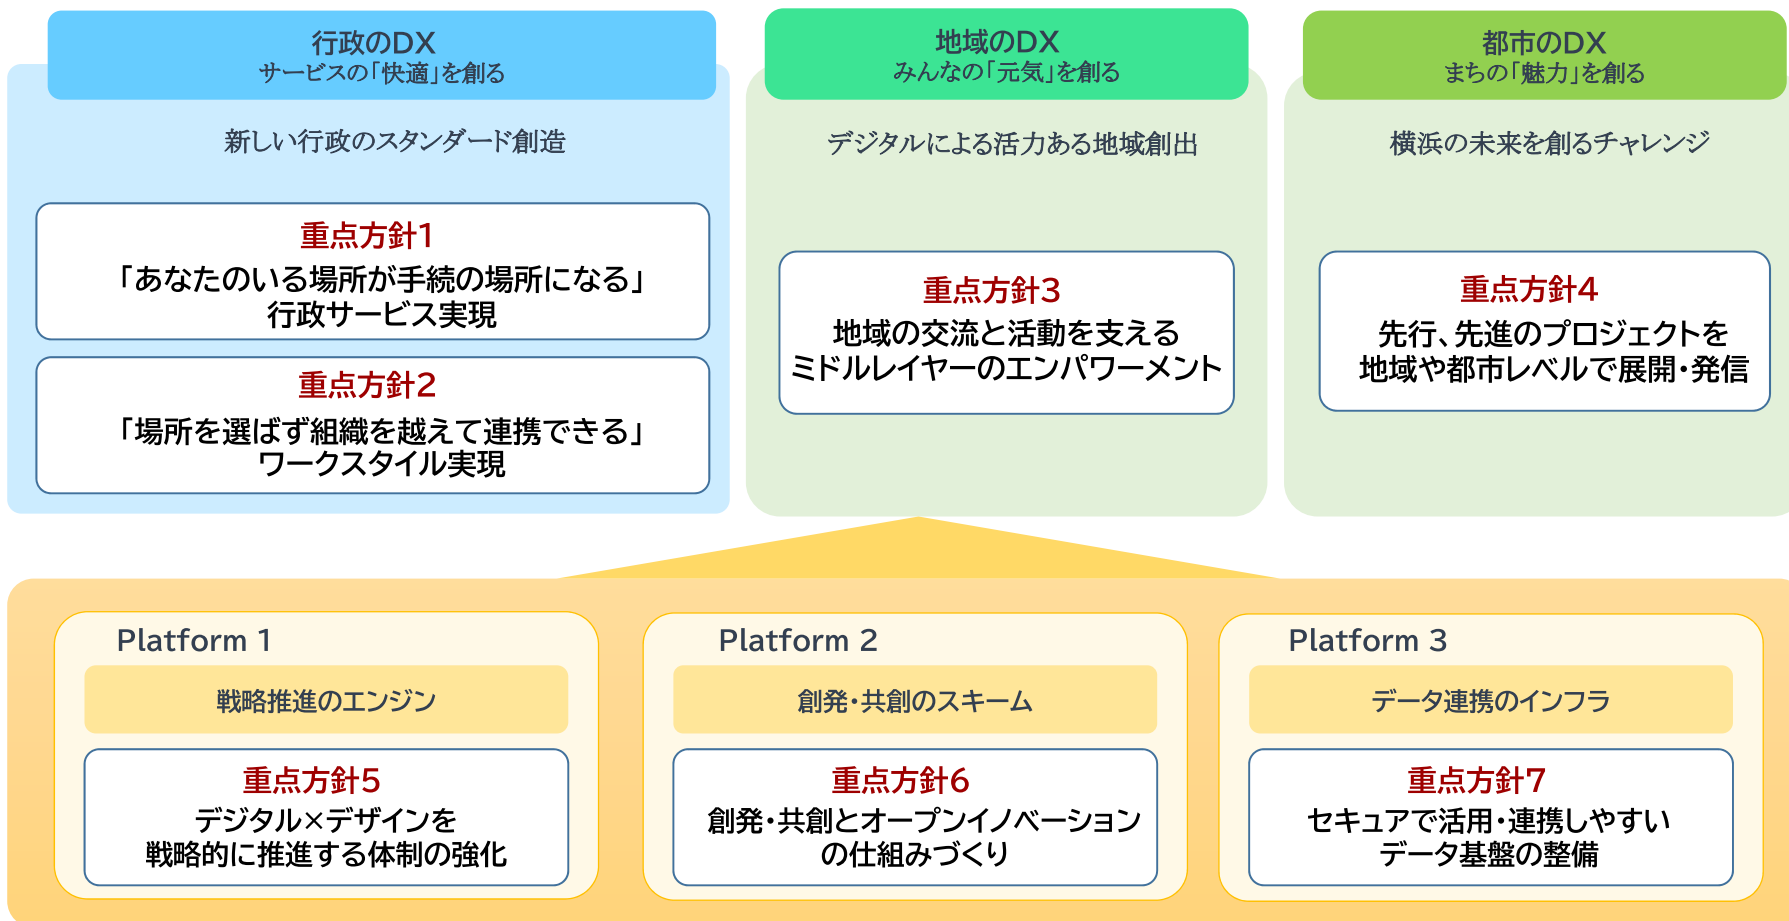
行政のDX
サービスの「快適」を創る

新しい行政のスタンダード創造

重点方針1
「あなたのいる場所が手続の場所になる」行政サービス実現

重点方針2
「場所を選ばず組織を越えて連携できる」ワークスタイル実現

地域のDX
みんなの「元気」を創る

デジタルによる活力ある地域創出

重点方針3
地域の交流と活動を支える ミドルレイヤーのエンパワーメント

都市のDX
まちの「魅力」を創る

横浜の未来を創るチャレンジ

重点方針4
先行、先進のプロジェクトを 地域や都市レベルで展開・発信

Platform 1

戦略推進のエンジン

重点方針5
デジタル×デザインを 戦略的に推進する体制の強化

Platform 2

創発・共創のスキーム

重点方針6
創発・共創とオープンイノベーション の仕組みづくり

Platform 3

データ連携のインフラ

重点方針7
セキュアで活用・連携しやすい データ基盤の整備